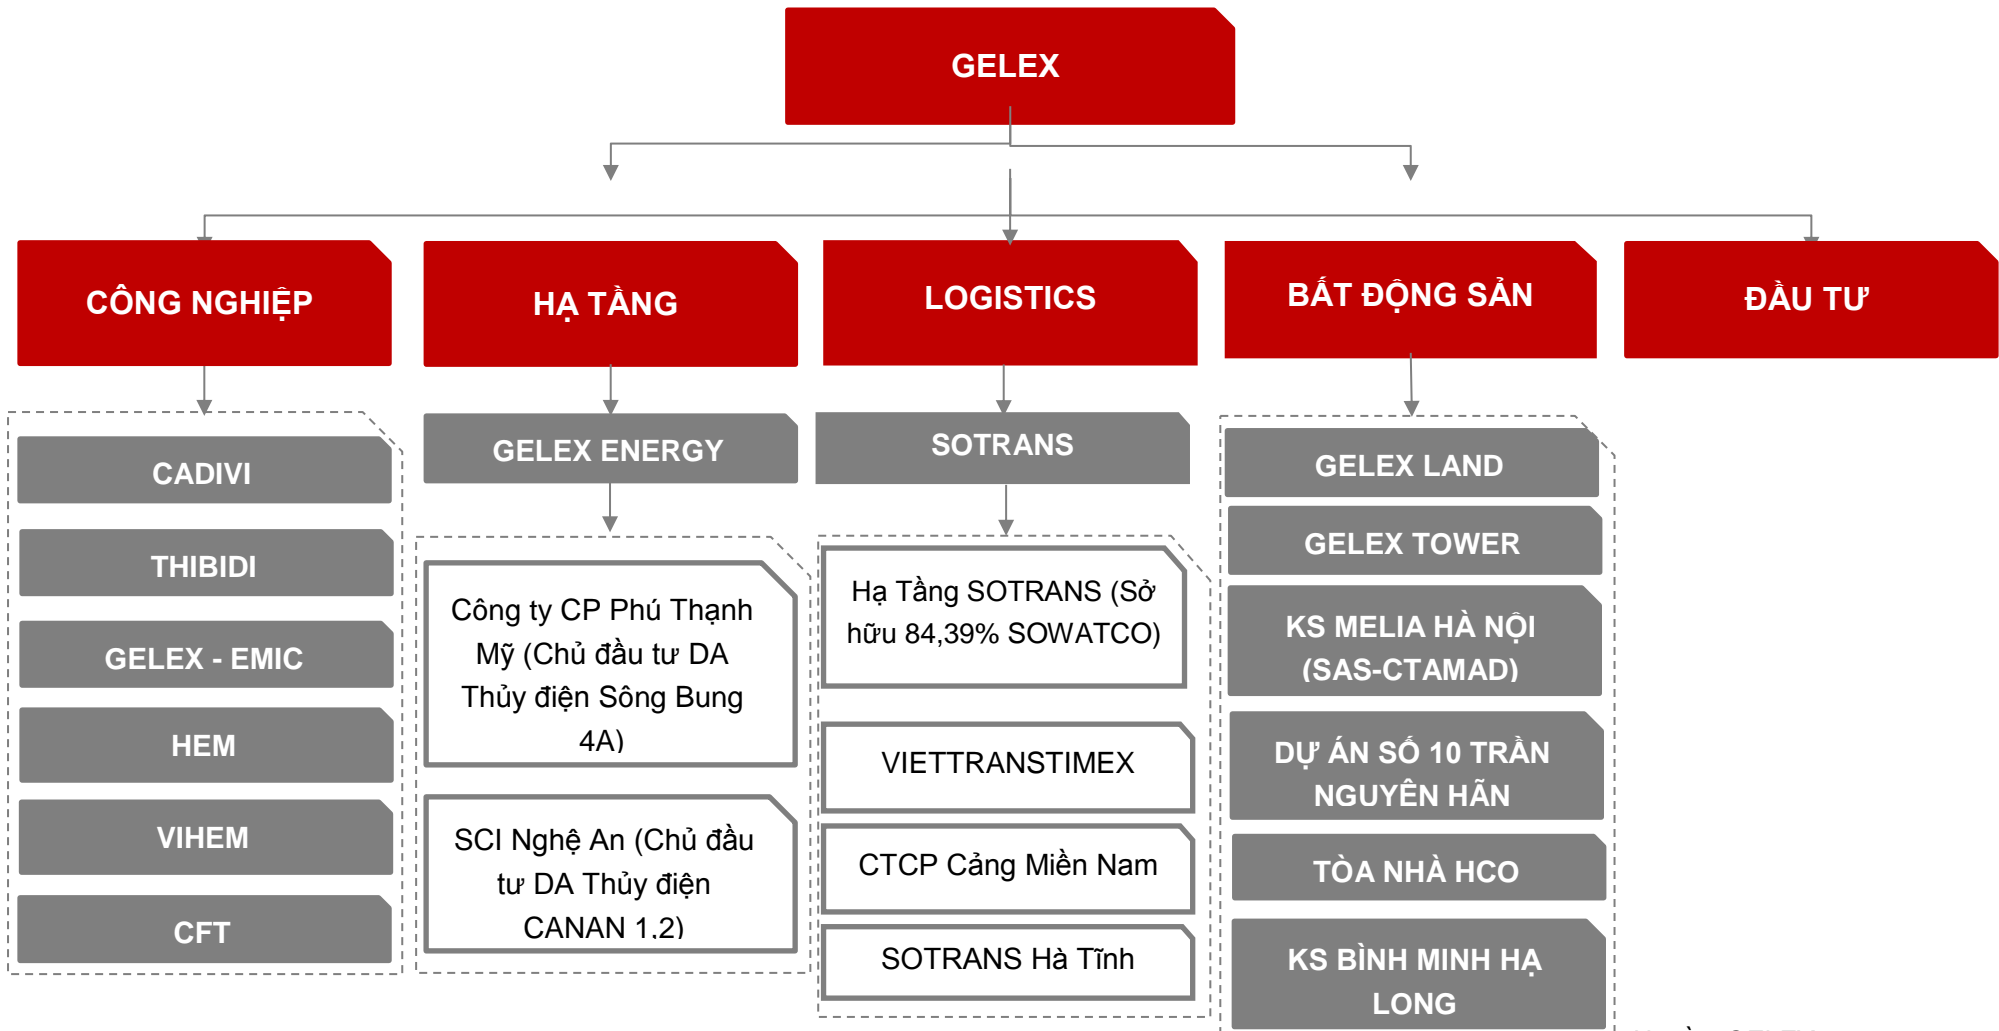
GELEX

CÔNG NGHIỆP

HẠ TẦNG

LOGISTICS

BẤT ĐỘNG SẢN

ĐẦU TƯ

CADIVI

THIBIDI

GELEX - EMIC

HEM

VIHEM

CFT

GELEX ENERGY

Công ty CP Phú Thạnh Mỹ (Chủ đầu tư DA Thủy điện Sông Bung 4A)

SCI Nghệ An (Chủ đầu tư DA Thủy điện CANAN 1.2)

SOTRANS

Hạ Tầng SOTRANS (Sở hữu 84,39% SOWATCO)

VIETTRANSTIMEX

CTCP Cảng Miền Nam

SOTRANS Hà Tĩnh

GELEX LAND

GELEX TOWER

KS MELIA HÀ NỘI (SAS-CTAMAD)

DỰ ÁN SỐ 10 TRẦN NGUYÊN HÃN

TÒA NHÀ HCO

KS BÌNH MINH HẠ LONG